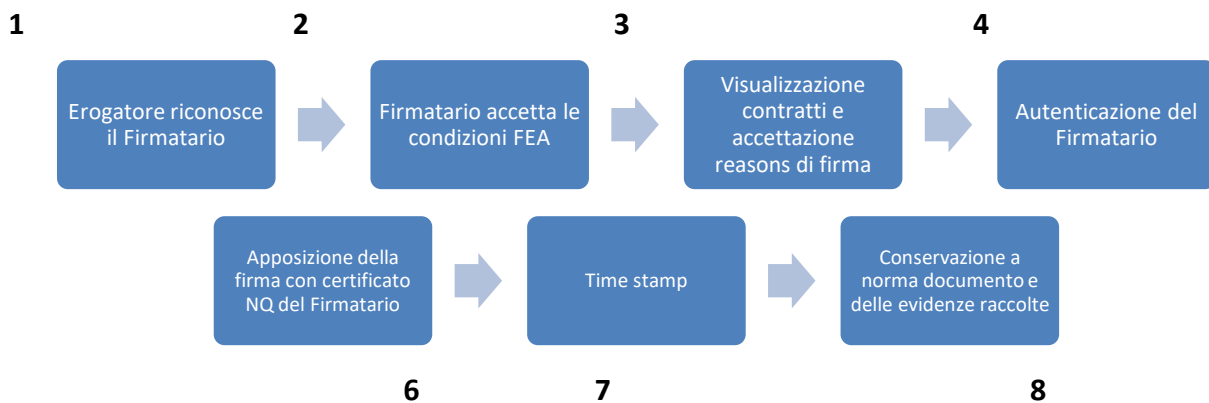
1

Erogatore riconosce il Firmatario

2

Firmatario accetta le condizioni FEA

3

Visualizzazione contratti e accettazione reasons di firma

4

Autenticazione del Firmatario

Apposizione della firma con certificato NQ del Firmatario

6

Time stamp

7

Conservazione a norma documento e delle evidenze raccolte

8